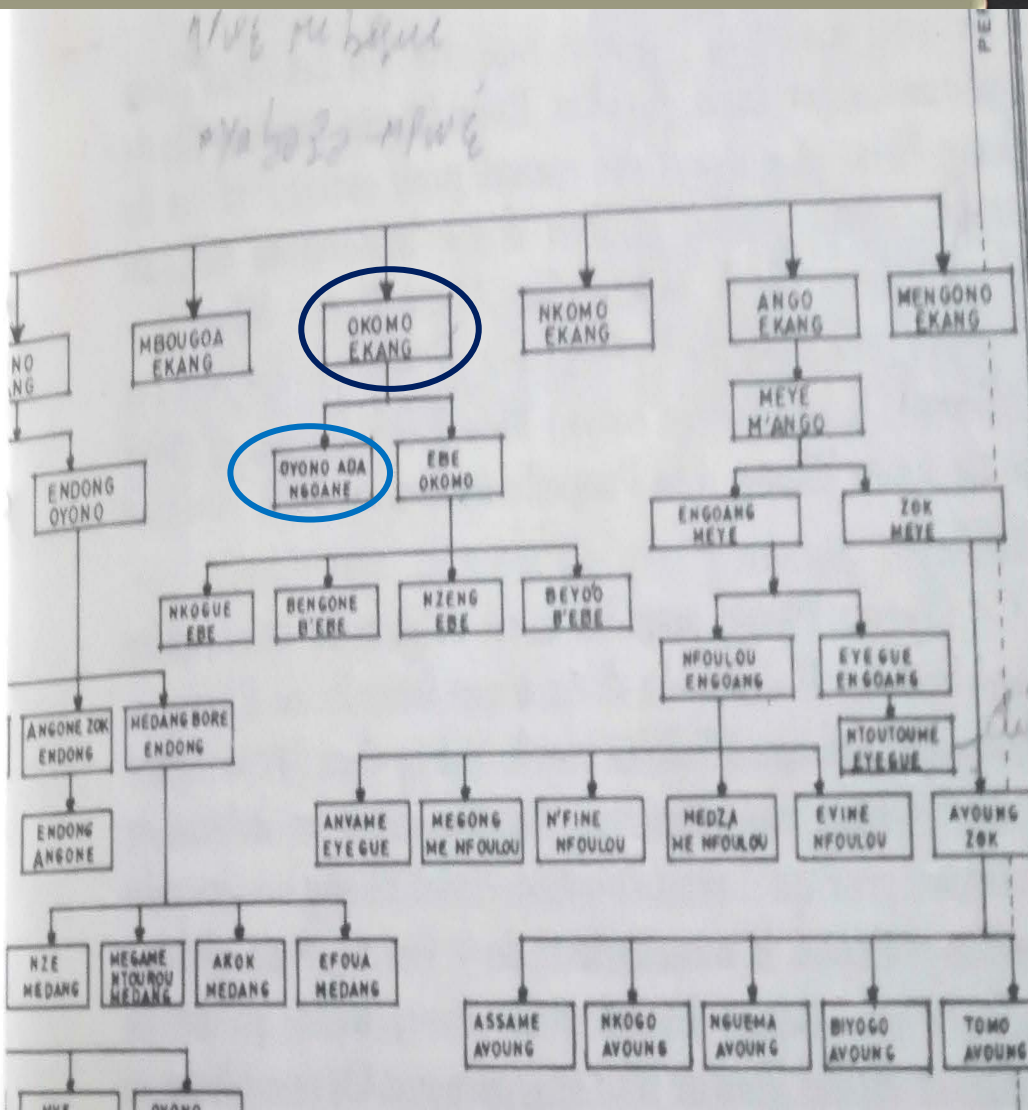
Mvé me bogue

*Yabogo-Mvé

NO
NG

MBOUGOA
EKANG

OKOMO
EKANG

NKOMO
EKANG

ANGO
EKANG

MENGONO
EKANG

MEYE
M'ANGO

ENDONG
OYONO

OYONO ADA
NGOANE

EBE
OKOMO

ENGOANG
MEYE

ZOK
MEYE

NKOGUE
EBE

BENGONE
B'EBE

NZENG
EBE

BEYOO
B'EBE

NFOULOU
ENGOANG

EYEGUE
ENGOANG

NTOUTOUME
EYEGUE

ANGONE ZOK
ENDONG

MEDANG BORE
ENDONG

ENDONG
ANGONE

ANVAME
EYEGUE

MEGONG
ME NFOULOU

N'FINE
NFOULOU

MEDZA
ME NFOULOU

EVINE
NFOULOU

AVOUNG
ZOK

NZE
MEDANG

MEGAME
NTOUROU
MEDANG

AKOK
MEDANG

EFOUA
MEDANG

ASSAME
AVOUNG

NKOGO
AVOUNG

NGUEMA
AVOUNG

BIYOGO
AVOUNG

TOMO
AVOUNG

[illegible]

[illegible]

PE